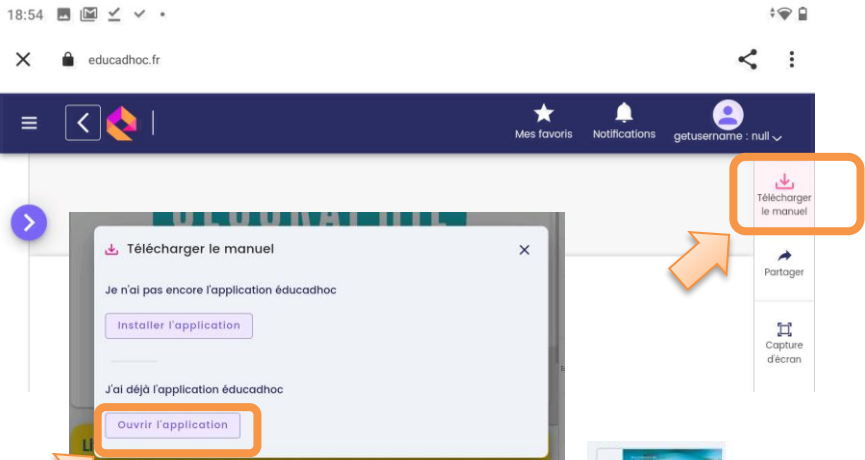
18:54

educadhoc.fr

Mes favoris
Notifications
getusername : null

Télécharger le manuel
Partager
Capture d'écran

Télécharger le manuel

Je n'ai pas encore l'application éducadhoc

Installer l'application

J'ai déjà l'application éducadhoc

Ouvrir l'application